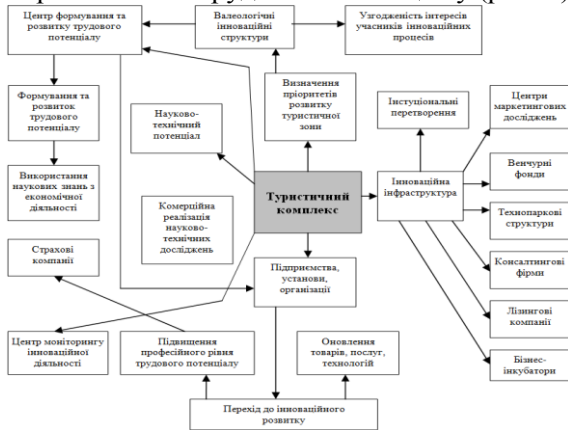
Центр формування та розвитку трудового потенціалу

Валеологічні інноваційні структури

Узгодженість інтересів учасників інноваційних процесів

Визначення пріоритетів розвитку туристичної зони

Формування та розвиток трудового потенціалу

Науково-технічний потенціал

Інституціональні перетворення

Центри маркетингових досліджень

Використання наукових знань з економічної діяльності

Туристичний комплекс

Комерційна реалізація науково-технічних досліджень

Інноваційна інфраструктура

Венчурні фонди

Технопаркові структури

Страхові компанії

Підприємства, установи, організації

Консалтингові фірми

Лізингові компанії

Центр моніторингу інноваційної діяльності

Підвищення професійного рівня трудового потенціалу

Оновлення товарів, послуг, технологій

Бізнес-інкубатори

Перехід до інноваційного розвитку